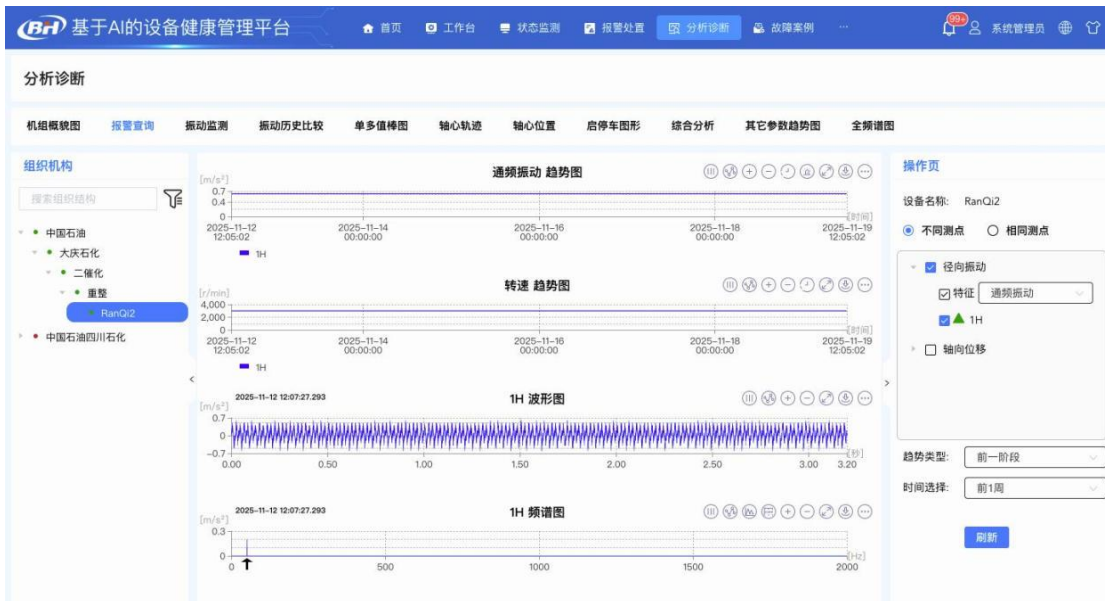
BH 基于AI的设备健康管理平台

首页 工作台 状态监测 报警处置 分析诊断 故障案例 ···

99+ 系统管理员

分析诊断

机组概貌图 报警查询 振动监测 振动历史比较 单多值棒图 轴心轨迹 轴心位置 启停车图形 综合分析 其它参数趋势图 全频谱图

组织机构

搜索组织结构

中国石油
大庆石化
二催化
重整
RanQi2
中国石油四川石化

通频振动 趋势图

[m/s²]
0.7
0.4
0
2025-11-12 12:05:02
2025-11-14 00:00:00
2025-11-16 00:00:00
2025-11-18 00:00:00
2025-11-19 12:05:02
[时间]
1H

转速 趋势图

[r/min]
4,000
2,000
0
2025-11-12 12:05:02
2025-11-14 00:00:00
2025-11-16 00:00:00
2025-11-18 00:00:00
2025-11-19 12:05:02
[时间]
1H

2025-11-12 12:07:27.293
1H 波形图

[m/s²]
0.7
0
−0.7
0.00 0.50 1.00 1.50 2.00 2.50 3.00 3.20
[秒]

2025-11-12 12:07:27.293
1H 频谱图

[m/s²]
0.3
0
0 500 1000 1500 2000
[Hz]

操作页

设备名称: RanQi2

不同测点 相同测点

径向振动
特征 通频振动
1H
轴向位移

趋势类型: 前一阶段

时间选择: 前1周

刷新